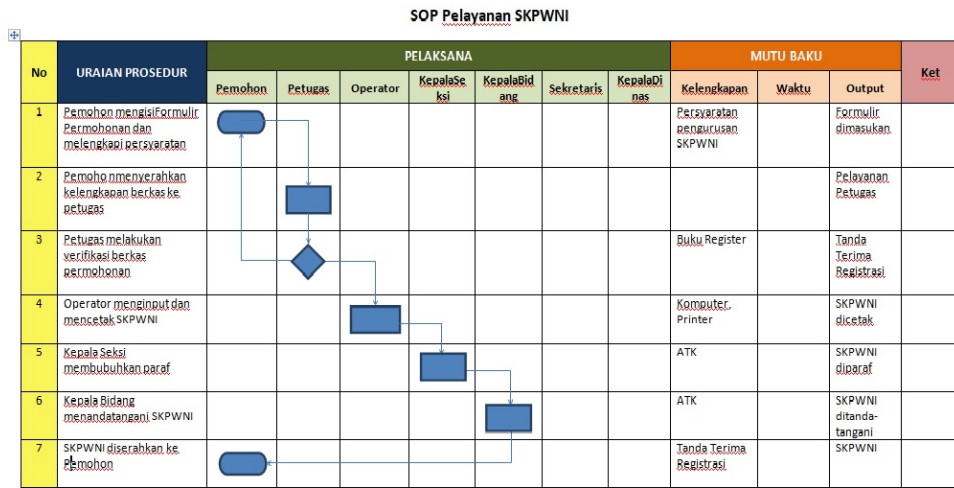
SOP Pelayanan SKPWNI

| No | URAIAN PROSEDUR | PELAKSANA | | | | | | | MUTU BAKU | | | Ket |
|---|---|---|---|---|---|---|---|---|---|---|---|---|
| | | Pemohon | Petugas | Operator | KepalaSeksi | KepalaBidang | Sekretaris | KepalaDinas | Kelengkapan | Waktu | Output | |
| 1 | Pemohon mengisiFormulir Permohonan dan melengkapi persyaratan | | | | | | | | Persyaratan pengurusan SKPWNI | | Formulir dimasukan | |
| 2 | Pemoho nmenyerahkan kelengkapan berkas ke petugas | | | | | | | | | | Pelayanan Petugas | |
| 3 | Petugas melakukan verifikasi berkas permohonan | | | | | | | | Buku Register | | Tanda Terima Registrasi | |
| 4 | Operator menginput dan mencetak SKPWNI | | | | | | | | Komputer, Printer | | SKPWNI dicetak | |
| 5 | Kepala Seksi membubuhkan paraf | | | | | | | | ATK | | SKPWNI diparaf | |
| 6 | Kepala Bidang menandatangani SKPWNI | | | | | | | | ATK | | SKPWNI ditanda-tangani | |
| 7 | SKPWNI diserahkan ke Pemohon | | | | | | | | Tanda Terima Registrasi | | SKPWNI | |